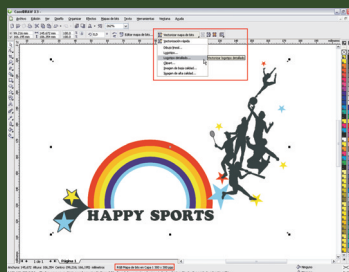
CorelDRAW X3

Archivo Edición Ver Diseño Organizar Efectos Mapa de bits Texto Herramientas Ventana Ayuda

Vectorizar mapa de bits

Vectorización rápida

Ilustración lineal...
Logotipo...
Logotipo detallado...
Clipart...
Imagen de baja calidad...
Imagen de alta calidad...

Vectorizar logotipo detallado

HAPPY SPORTS

Página 1

Anchura: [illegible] Altura: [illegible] Centro: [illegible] milímetros

RGB Mapa de bits en Capa 1 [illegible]